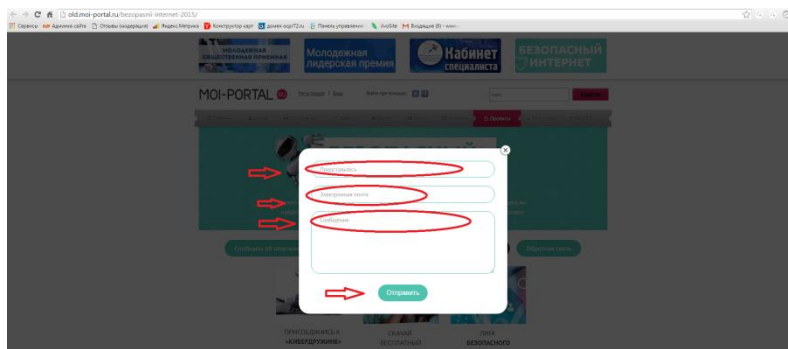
old.moi-portal.ru/bezopasnii-internet-2015/

Сервисы	Админка сайта	Отзывы (модерация)	Яндекс.Метрика	Конструктор карт	домен.ru/PZ.ru	Панель управления	AvoSite	Входящие (8)

МОЛОДЕЖНАЯ ОБЩЕСТВЕННАЯ ПРЕМИЯ

Молодежная лидерская премия

Кабинет специалиста

БЕЗОПАСНЫЙ ИНТЕРНЕТ

MOI-PORTAL

Представьтесь

Электронная почта

Сообщение

Отправить

Обратная связь

ПРИСОЕДИНЯЙСЯ К «КИБЕРДРУЖИНЕ»

СКАЧАЙ БЕСПЛАТНЫЙ

ЛИГА БЕЗОПАСНОГО